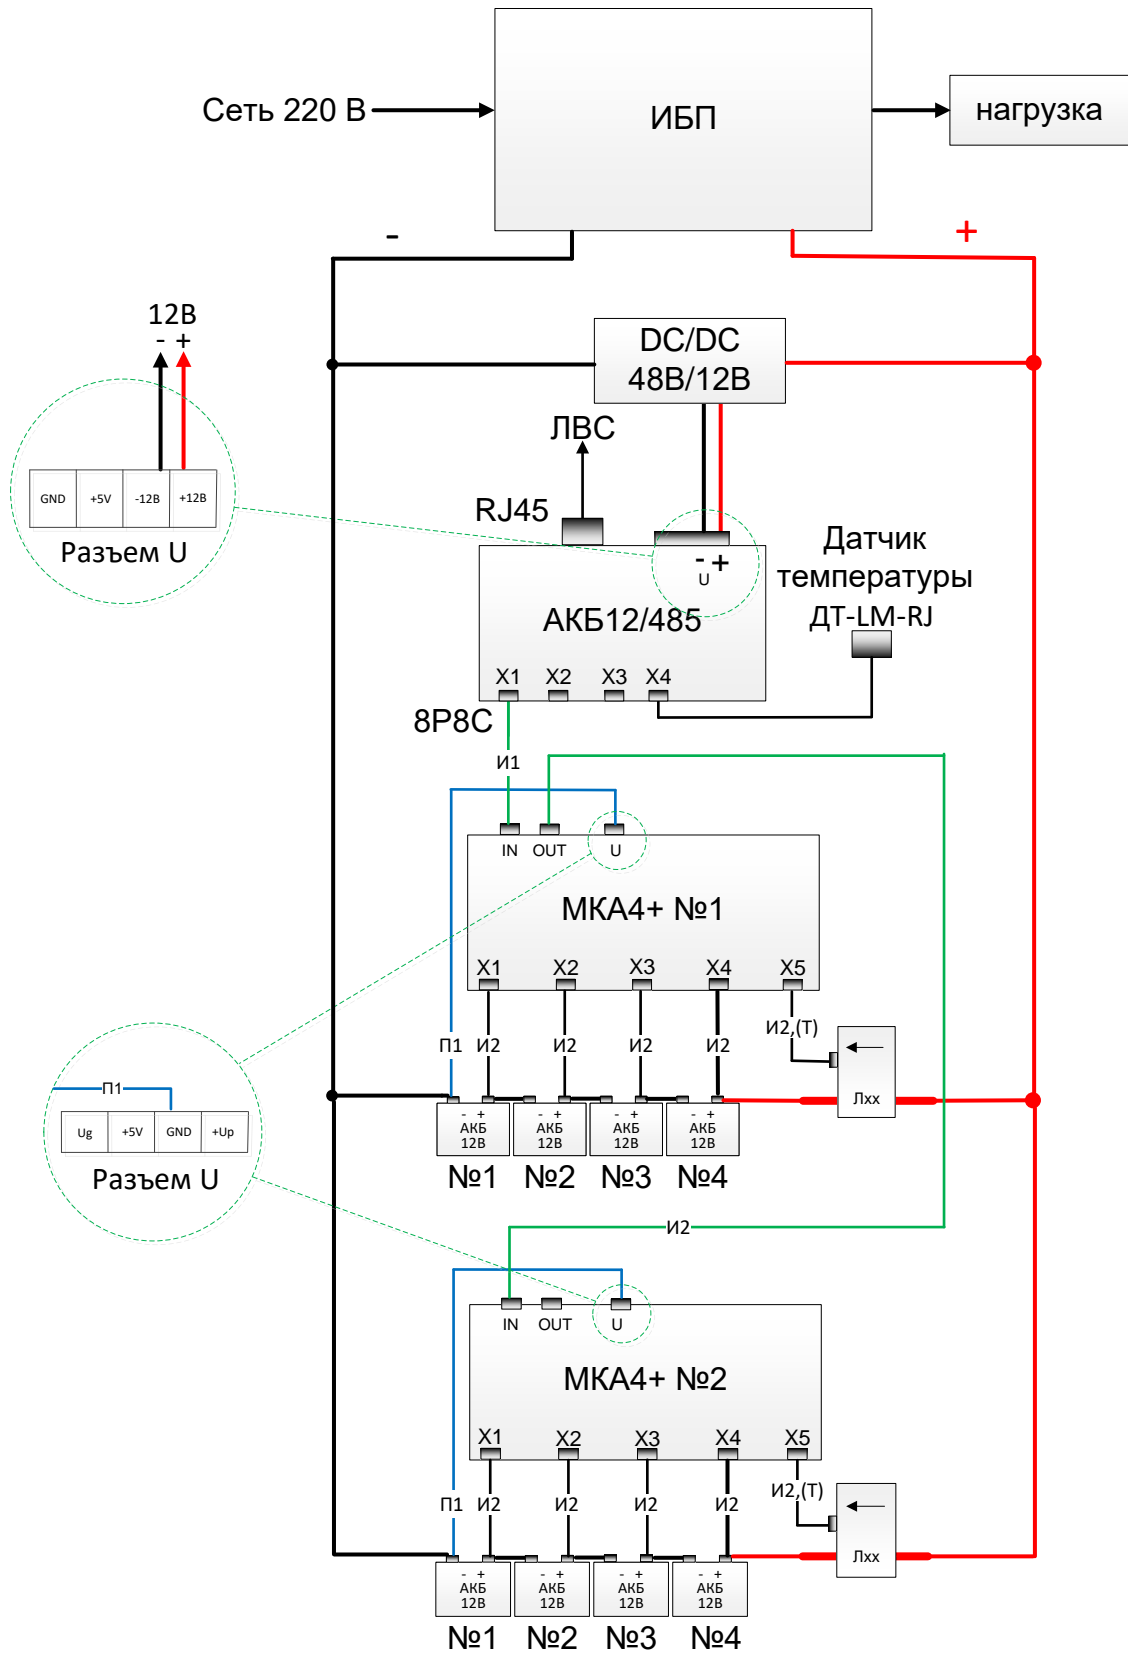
Сеть 220 В
ИБП
нагрузка
-
+
12В
- +
GND +5V -12В +12В
Разъем U
DC/DC
48В/12В
ЛВС
RJ45
- +
U
АКБ12/485
Датчик температуры ДТ-LM-RJ
X1 X2 X3 X4
8P8C
И1
IN OUT U
МКА4+ №1
X1 X2 X3 X4 X5
И2,(T)
П1 И2 И2 И2 И2
Лхх
П1
Ug +5V GND +Up
Разъем U
- + АКБ 12В
- + АКБ 12В
- + АКБ 12В
- + АКБ 12В
№1 №2 №3 №4
И2
IN OUT U
МКА4+ №2
X1 X2 X3 X4 X5
И2,(T)
П1 И2 И2 И2 И2
Лхх
- + АКБ 12В
- + АКБ 12В
- + АКБ 12В
- + АКБ 12В
№1 №2 №3 №4